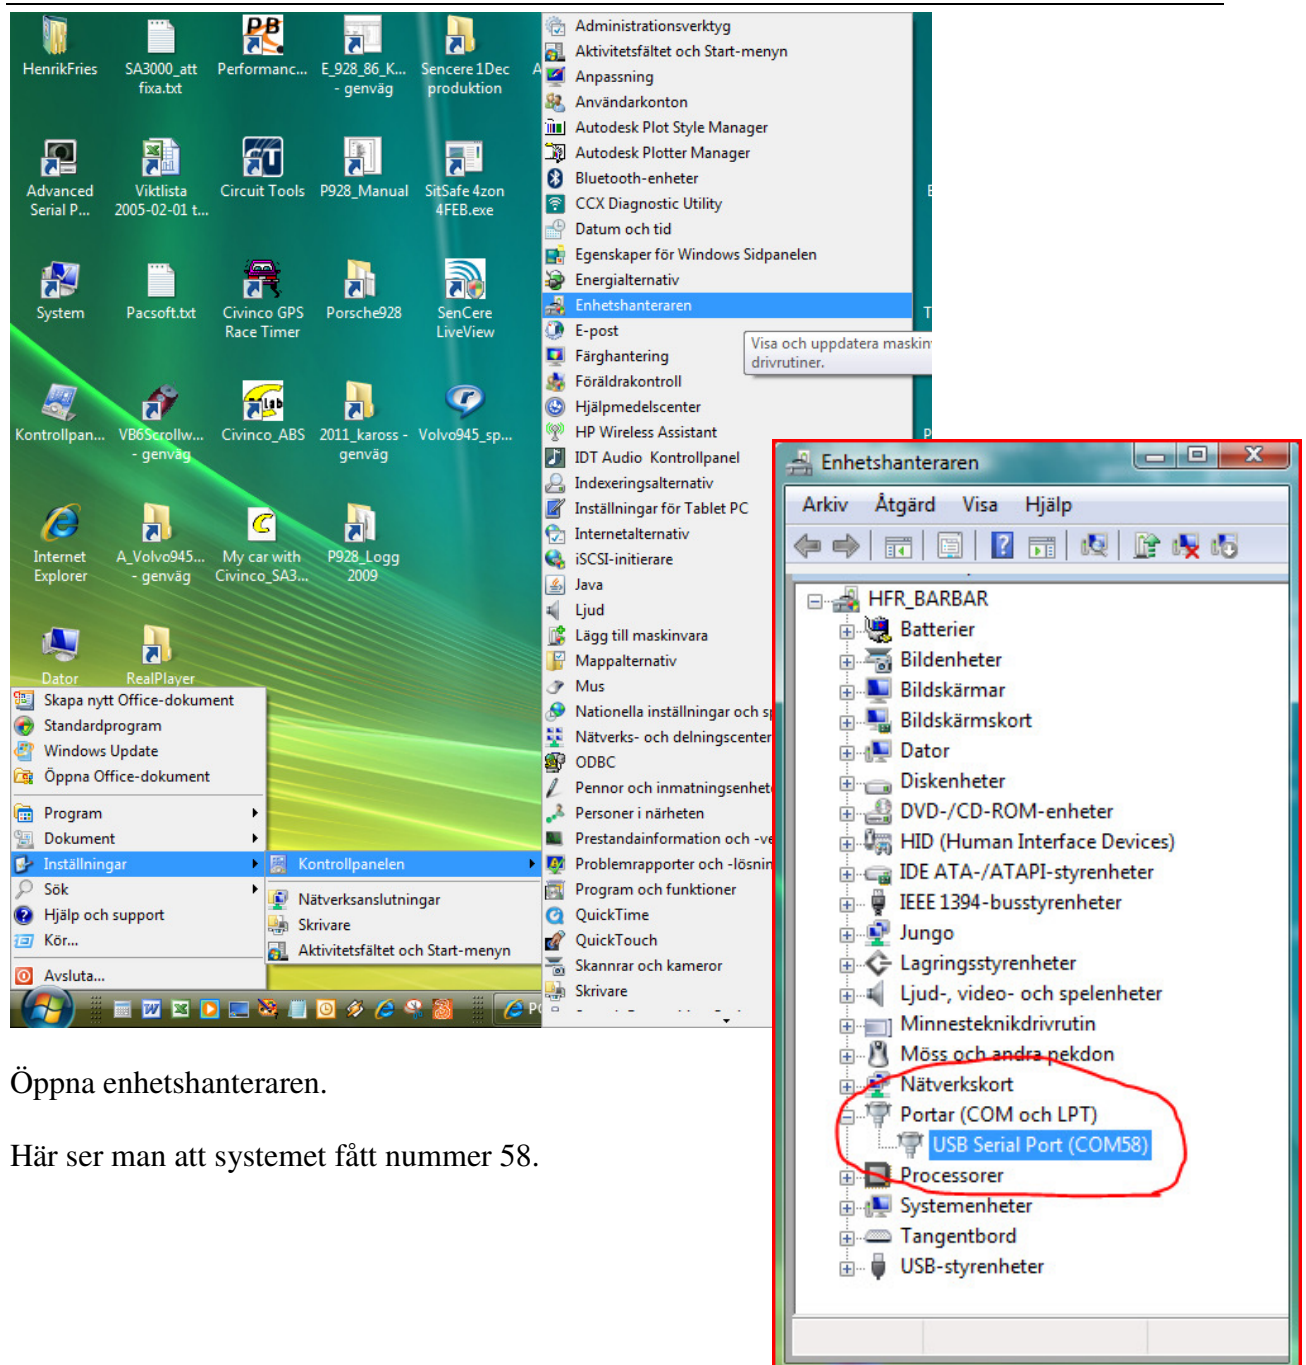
HenrikFries
SA3000_att fixa.txt
Performanc...
E_928_86_K... - genväg
Sencere 1Dec produktion
Advanced Serial P...
Viktlista 2005-02-01 t...
Circuit Tools
P928_Manual
SitSafe 4zon 4FEB.exe
System
Pacsoft.txt
Civinco GPS Race Timer
Porsche928
SenCere LiveView
Kontrollpan...
VB6Scrollw... - genväg
Civinco_ABS
2011_kaross - genväg
Volvo945_sp...
Internet Explorer
A_Volvo945... - genväg
My car with Civinco_SA3...
P928_Logg 2009
Dator
RealPlayer

Skapa nytt Office-dokument
Standardprogram
Windows Update
Öppna Office-dokument
Program
Dokument
Inställningar
Sök
Hjälp och support
Kör...
Avsluta...

Kontrollpanelen
Nätverksanslutningar
Skrivare
Aktivitetsfältet och Start-menyn

Administrationsverktyg
Aktivitetsfältet och Start-menyn
Anpassning
Användarkonton
Autodesk Plot Style Manager
Autodesk Plotter Manager
Bluetooth-enheter
CCX Diagnostic Utility
Datum och tid
Egenskaper för Windows Sidpanelen
Energialternativ
Enhetshanteraren
E-post
Färghantering
Föräldrakontroll
Hjälpmedelscenter
HP Wireless Assistant
IDT Audio Kontrollpanel
Indexeringsalternativ
Inställningar för Tablet PC
Internetalternativ
iSCSI-initierare
Java
Ljud
Lägg till maskinvara
Mappalternativ
Mus
Nationella inställningar och sp
Nätverks- och delningscenter
ODBC
Pennor och inmatningsenhet
Personer i närheten
Prestandainformation och -ve
Problemrapporter och -lösnin
Program och funktioner
QuickTime
QuickTouch
Skannrar och kameror
Skrivare

Visa och uppdatera maskin drivrutiner.

Enhetshanteraren
Arkiv Åtgärd Visa Hjälp
HFR_BARBAR
Batterier
Bildenheter
Bildskärmar
Bildskärmskort
Dator
Diskenheter
DVD-/CD-ROM-enheter
HID (Human Interface Devices)
IDE ATA-/ATAPI-styrenheter
IEEE 1394-busstyrenheter
Jungo
Lagringsstyrenheter
Ljud-, video- och spelenheter
Minnesteknikdrivrutin
Möss och andra pekdon
Nätverkskort
Portar (COM och LPT)
USB Serial Port (COM58)
Processorer
Systemenheter
Tangentbord
USB-styrenheter

Öppna enhetshanteraren.

Här ser man att systemet fått nummer 58.